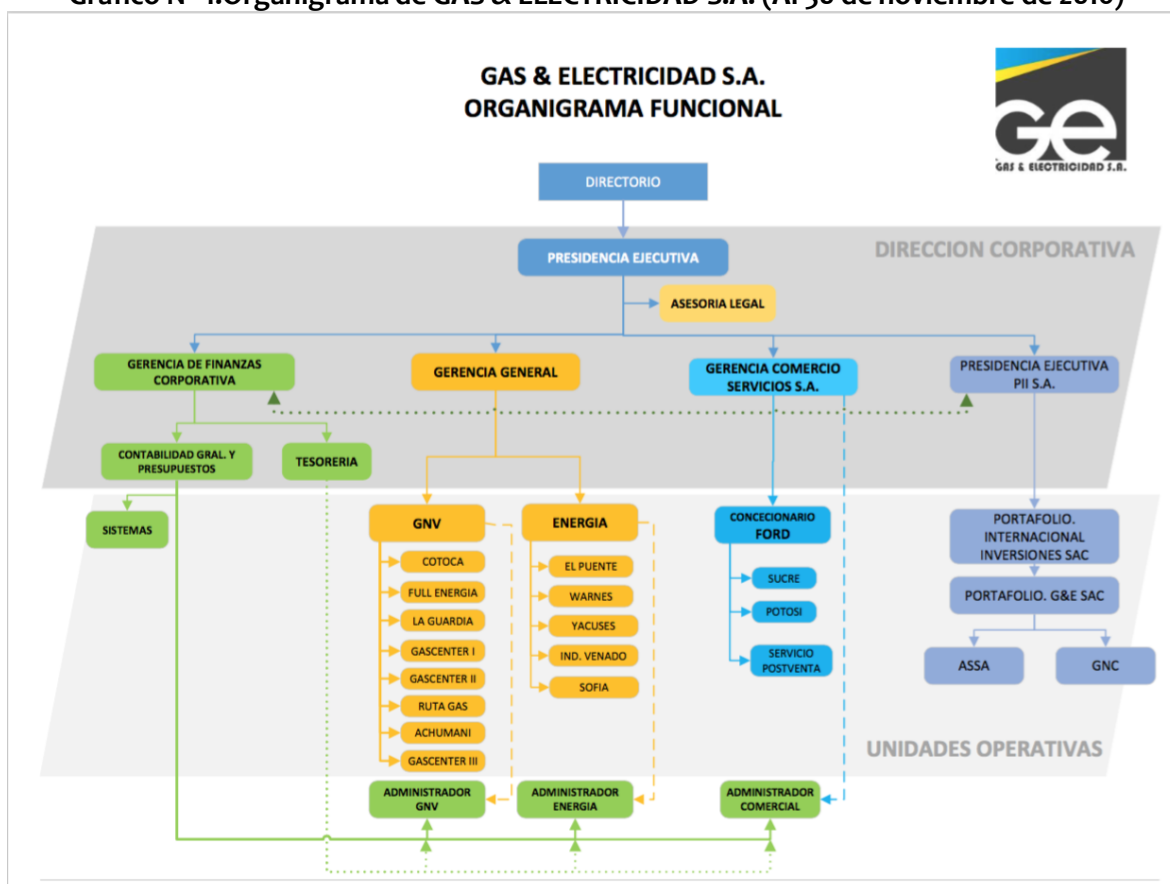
Gráfico N° 1:Organigrama de GAS & ELECTRICIDAD S.A. (Al 30 de noviembre de 2016)

GAS & ELECTRICIDAD S.A.
ORGANIGRAMA FUNCIONAL

GE
GAS & ELECTRICIDAD S.A.

DIRECTORIO

DIRECCION CORPORATIVA

PRESIDENCIA EJECUTIVA

ASESORIA LEGAL

GERENCIA DE FINANZAS CORPORATIVA

GERENCIA GENERAL

GERENCIA COMERCIO SERVICIOS S.A.

PRESIDENCIA EJECUTIVA PII S.A.

CONTABILIDAD GRAL. Y PRESUPUESTOS

TESORERIA

SISTEMAS

GNV

COTOCA
FULL ENERGIA
LA GUARDIA
GASCENTER I
GASCENTER II
RUTA GAS
ACHUMANI
GASCENTER III

ENERGIA

EL PUENTE
WARNES
YACUSES
IND. VENADO
SOFIA

CONCECIONARIO FORD

SUCRE
POTOSI
SERVICIO POSTVENTA

PORTAFOLIO. INTERNACIONAL INVERSIONES SAC

PORTAFOLIO. G&E SAC

ASSA
GNC

UNIDADES OPERATIVAS

ADMINISTRADOR GNV
ADMINISTRADOR ENERGIA
ADMINISTRADOR COMERCIAL